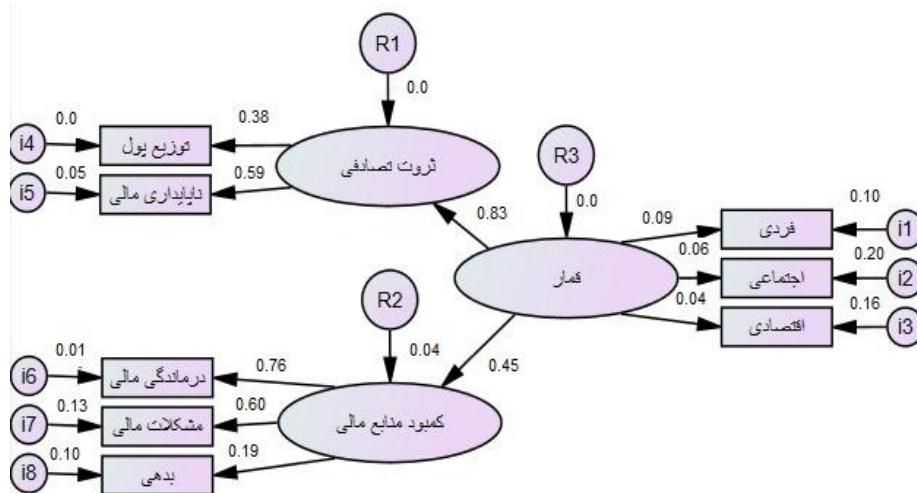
R1
0.0
0.38
0.0
i4
توزیع پول
ثروت تصادفی
0.05
0.59
i5
ناپایداری مالی
R3
0.83
0.0
0.10
0.09
فردی
i1
0.06
0.20
قمار
اجتماعی
i2
R2
0.04
0.16
اقتصادی
i3
0.04
0.45
0.01
0.76
i6
درماندگی مالی
0.13
0.60
کمبود منابع مالی
i7
مشکلات مالی
0.10
0.19
i8
بدهی